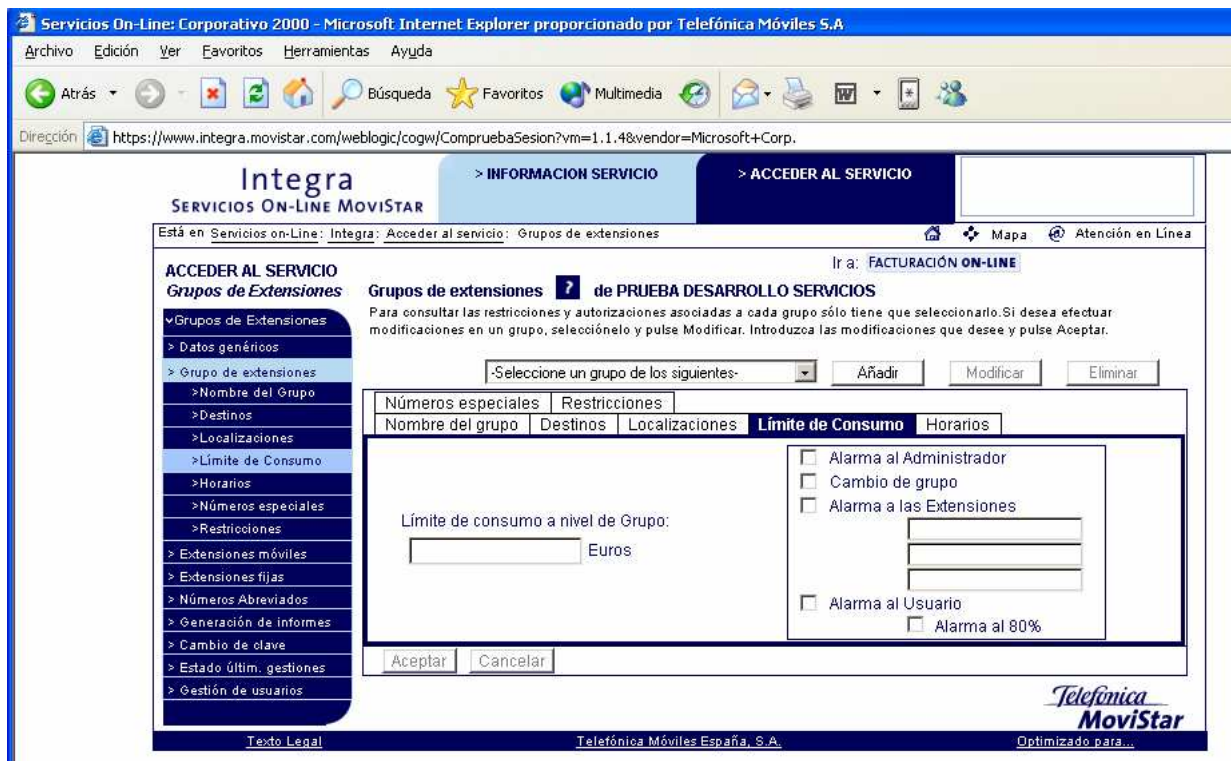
Servicios On-Line: Corporativo 2000 - Microsoft Internet Explorer proporcionado por Telefónica Móviles S.A

Archivo Edición Ver Favoritos Herramientas Ayuda

Atrás Búsqueda Favoritos Multimedia

Dirección https://www.integra.movistar.com/weblogic/cogw/CompruebaSesion?vm=1.1.4&vendor=Microsoft+Corp.

Integra
SERVICIOS ON-LINE MOVISTAR

> INFORMACION SERVICIO

> ACCEDER AL SERVICIO

Está en Servicios on-Line: Integra: Acceder al servicio: Grupos de extensiones

Mapa Atención en Línea

ACCEDER AL SERVICIO
Grupos de Extensiones

Ir a: FACTURACIÓN ON-LINE

Grupos de extensiones ? de PRUEBA DESARROLLO SERVICIOS

Para consultar las restricciones y autorizaciones asociadas a cada grupo sólo tiene que seleccionarlo.Si desea efectuar modificaciones en un grupo, selecciónelo y pulse Modificar. Introduzca las modificaciones que desee y pulse Aceptar.

vGrupos de Extensiones
> Datos genéricos
> Grupo de extensiones
>Nombre del Grupo
>Destinos
>Localizaciones
>Límite de Consumo
>Horarios
>Números especiales
>Restricciones
> Extensiones móviles
> Extensiones fijas
> Números Abreviados
> Generación de informes
> Cambio de clave
> Estado últim. gestiones
> Gestión de usuarios

-Seleccione un grupo de los siguientes-

Añadir Modificar Eliminar

Números especiales | Restricciones
Nombre del grupo | Destinos | Localizaciones | Límite de Consumo | Horarios

Límite de consumo a nivel de Grupo:
Euros

Alarma al Administrador
Cambio de grupo
Alarma a las Extensiones
Alarma al Usuario
Alarma al 80%

Aceptar Cancelar

Telefónica MoviStar

Texto Legal Telefónica Móviles España, S.A. Optimizado para...